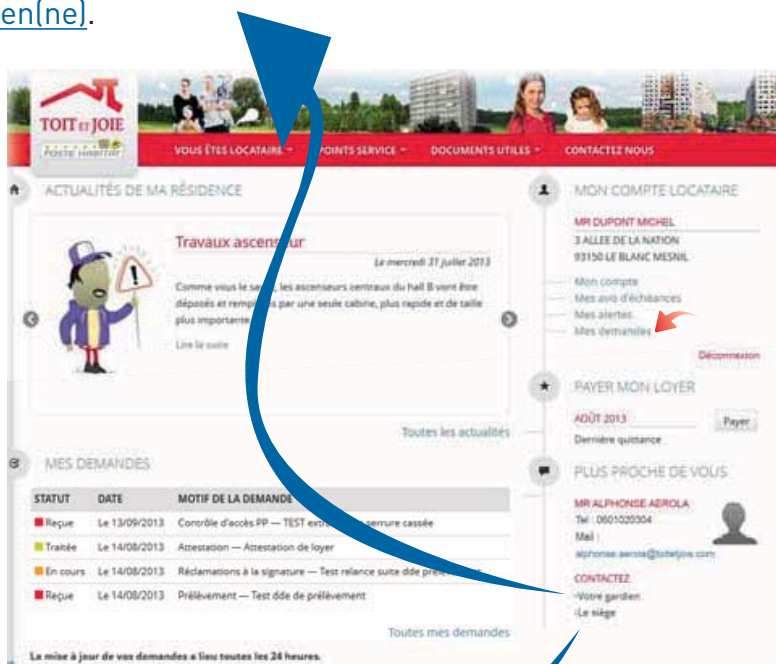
en(ne).

TOIT ET JOIE
POSTE HABITAT

VOUS ÊTES LOCATAIRE ▾ POINTS SERVICE ▾ DOCUMENTS UTILES ▾ CONTACTEZ NOUS

ACTUALITÉS DE MA RÉSIDENCE

Travaux ascenseur

Le mercredi 31 juillet 2013

Comme vous le savez, les ascenseurs centraux du hall B vont être déposés et remplacés par une seule cabine, plus rapide et de taille plus importante.

Lire la suite

Toutes les actualités

MES DEMANDES

| STATUT | DATE | MOTIF DE LA DEMANDE |
|---|---|---|
| Reçue | Le 13/09/2013 | Contrôle d'accès PP — TEST ext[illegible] serrure cassée |
| Traitée | Le 14/08/2013 | Attestation — Attestation de loyer |
| En cours | Le 14/08/2013 | Réclamations à la signature — Test relance suite dde pré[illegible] |
| Reçue | Le 14/08/2013 | Prélèvement — Test dde de prélèvement |

Toutes mes demandes

La mise à jour de vos demandes a lieu toutes les 24 heures.

MON COMPTE LOCATAIRE

MR DUPONT MICHEL
3 ALLEE DE LA NATION
93150 LE BLANC MESNIL

Mon compte
Mes avis d'échéances
Mes alertes
Mes demandes

Déconnexion

PAYER MON LOYER

AOÛT 2013
Dernière quittance

Payer

PLUS PROCHE DE VOUS

MR ALPHONSE AEROLA
Tel : 0601020304
Mail :
alphonse.aerola@toitetjoie.com

CONTACTEZ
›Votre gardien
›Le siège